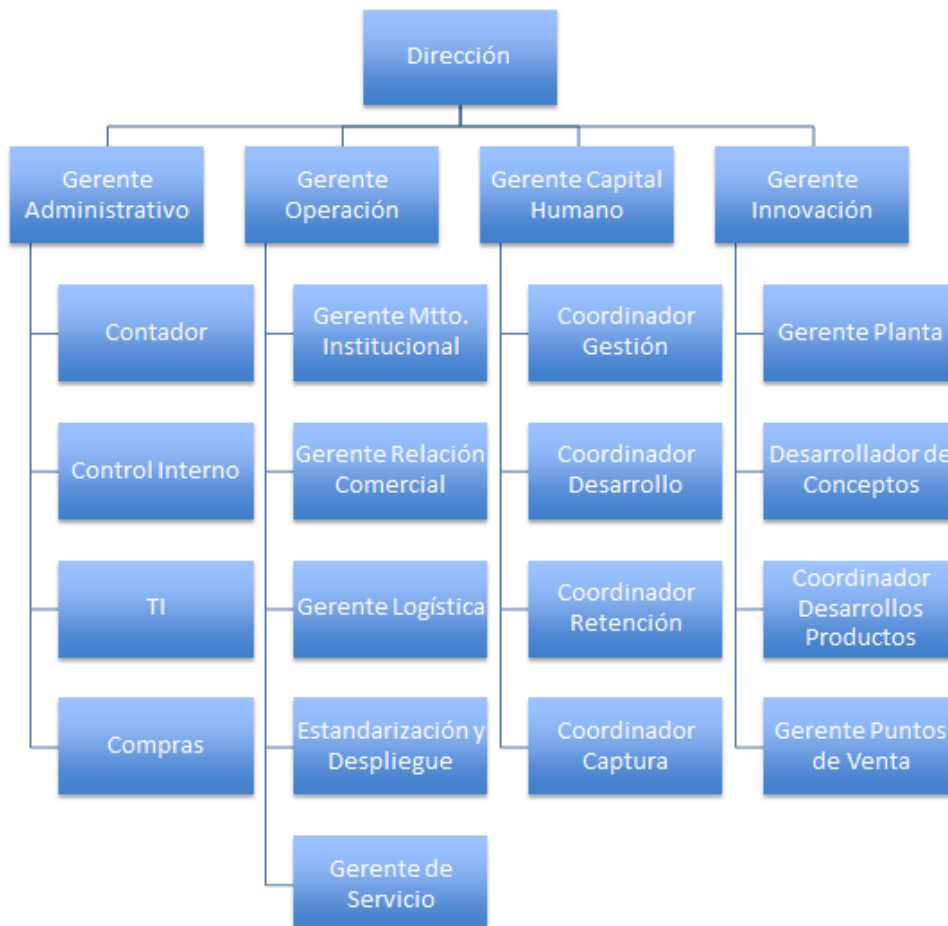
Dirección

Gerente Administrativo

Contador

Control Interno

TI

Compras

Gerente Operación

Gerente Mtto. Institucional

Gerente Relación Comercial

Gerente Logística

Estandarización y Despliegue

Gerente de Servicio

Gerente Capital Humano

Coordinador Gestión

Coordinador Desarrollo

Coordinador Retención

Coordinador Captura

Gerente Innovación

Gerente Planta

Desarrollador de Conceptos

Coordinador Desarrollos Productos

Gerente Puntos de Venta